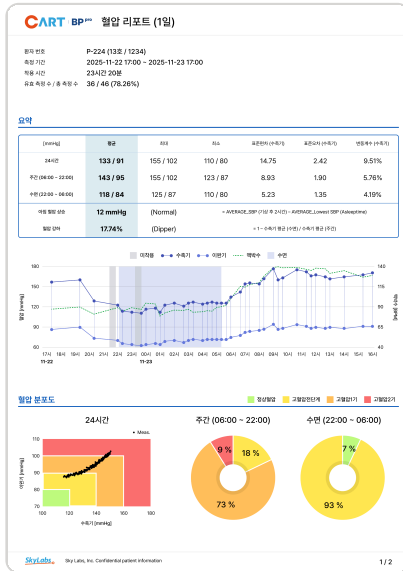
CART BP pro 혈압 리포트 (1일)

환자 번호 P-224 (13호 / 1234)
측정 기간 2025-11-22 17:00 ~ 2025-11-23 17:00
착용 시간 23시간 20분
유효 측정 수 / 총 측정 수 36 / 46 (78.26%)

요약

| [mmHg] | 평균 | 최대 | 최소 | 표준편차 (수축기) | 표준오차 (수축기) | 변동계수 (수축기) |
|---|---|---|---|---|---|---|
| 24시간 | 133 / 91 | 155 / 102 | 110 / 80 | 14.75 | 2.42 | 9.51% |
| 주간 (06:00 ~ 22:00) | 143 / 95 | 155 / 102 | 123 / 87 | 8.93 | 1.90 | 5.76% |
| 수면 (22:00 ~ 06:00) | 118 / 84 | 125 / 87 | 110 / 80 | 5.23 | 1.35 | 4.19% |
| 아침 혈압 상승 | 12 mmHg | (Normal) | = AVERAGE_SBP (기상 후 2시간) - AVERAGE_Lowest SBP (Asleeptime) | | | |
| 혈압 감하 | 17.74% | (Dipper) | = 1 - 수축기 평균 (수면) / 수축기 평균 (주간) | | | |

미착용 수축기 이완기 맥박수 수면

혈압 (mmHg) 맥박수 (bpm)
180 150 120 90 60
100 85 70 55 40
17시 18시 19시 20시 21시 22시 23시 00시 01시 02시 03시 04시 05시 06시 07시 08시 09시 10시 11시 12시 13시 14시 15시 16시
11-22 11-23

혈압 분포도

정상혈압 고혈압전단계 고혈압1기 고혈압2기

24시간
Meas.
이완기 [mmHg]
110 100 90 80 70
100 120 140 160 180
수축기 [mmHg]

주간 (06:00 ~ 22:00)
9 % 18 % 73 %

수면 (22:00 ~ 06:00)
7 % 93 %

SkyLabs Sky Labs, Inc. Confidential patient information
1 / 2